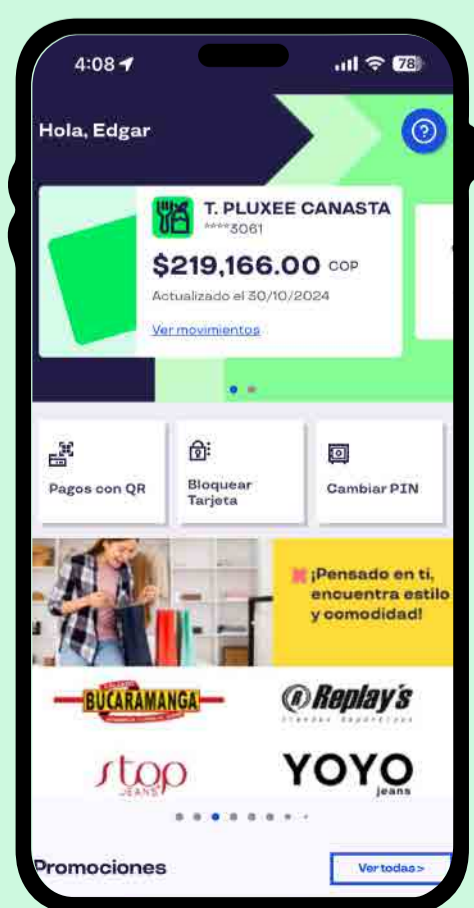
4:08

78

Hola, Edgar

T. PLUXEE CANASTA
****3061

$219,166.00 COP

Actualizado el 30/10/2024

Ver movimientos

Pagos con QR

Bloquear Tarjeta

Cambiar PIN

¡Pensado en ti, encuentra estilo y comodidad!

BUCARAMANGA

Replay's
Tiendas Deportivas

stop
JEANS

YOYO
jeans

Promociones

Ver todas >